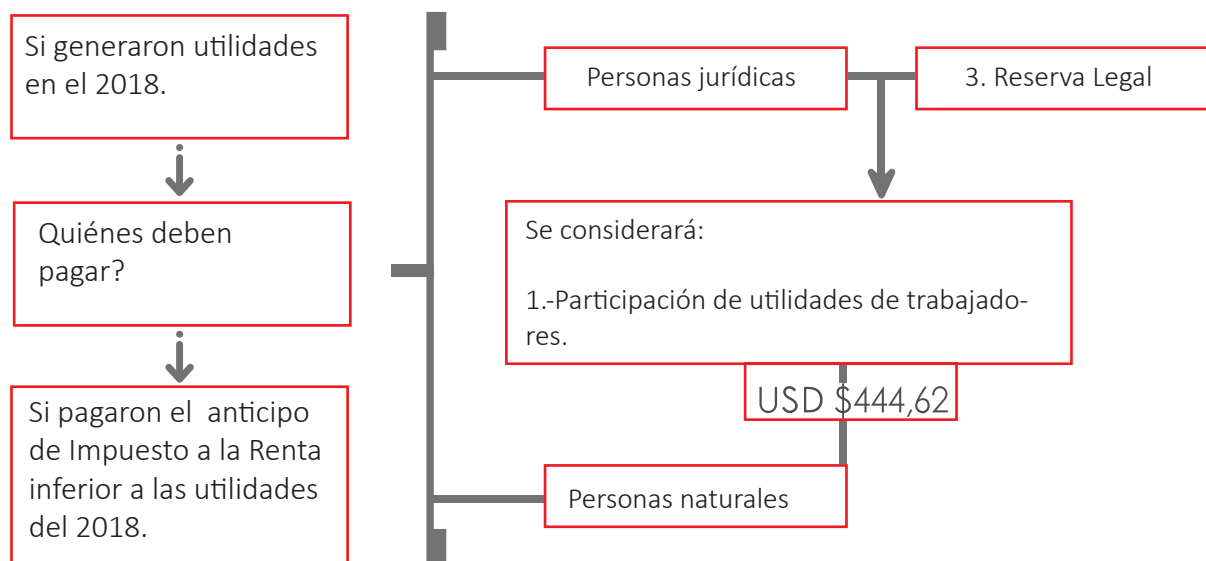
Si generaron utilidades en el 2018.

Quiénes deben pagar?

Si pagaron el anticipo de Impuesto a la Renta inferior a las utilidades del 2018.

Personas jurídicas

3. Reserva Legal

Se considerará:

1.-Participación de utilidades de trabajadores.

USD $444,62

Personas naturales